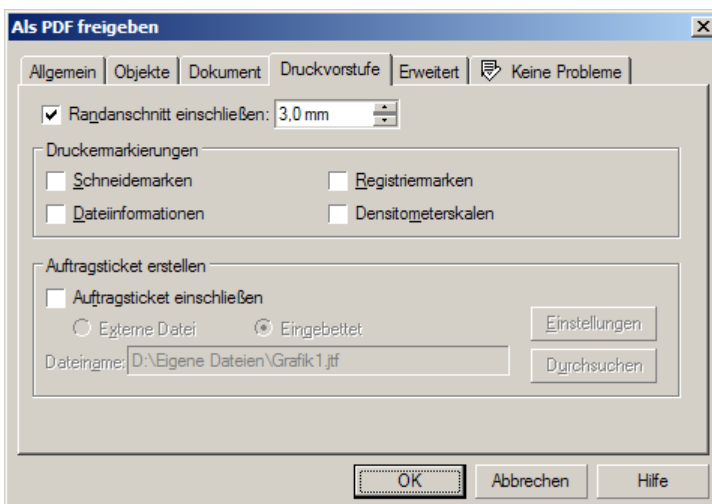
Als PDF freigeben

Allgemein | Objekte | Dokument | Druckvorstufe | Erweitert | Keine Probleme

Randanschnitt einschließen: 3,0 mm

Druckermarkierungen

Schneidemarken

Registriermarken

Dateiinformationen

Densitometerskalen

Auftragsticket erstellen

Auftragsticket einschließen

Externe Datei

Eingebettet

Einstellungen

Dateiname: D:\Eigene Dateien\Grafik1.jtf

Durchsuchen

OK

Abbrechen

Hilfe